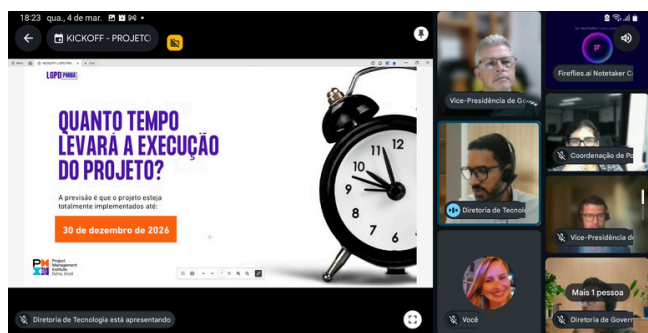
18:23 qua., 4 de mar.

KICKOFF - PROJETO

LOPO PMBA

QUANTO TEMPO LEVARÁ A EXECUÇÃO DO PROJETO?

A previsão é que o projeto esteja totalmente implementados até:

30 de dezembro de 2026

Project Management Institute Bahia, Brasil

12
11
10
9
8
7
6

Vice-Presidência de Go

Fireflies.ai Notetaker C

Coordenação de Po

Diretoria de Tecnolo

Vice-Presidência d

Você

Mais 1 pessoa

Diretoria de Govern

Diretoria de Tecnologia está apresentando